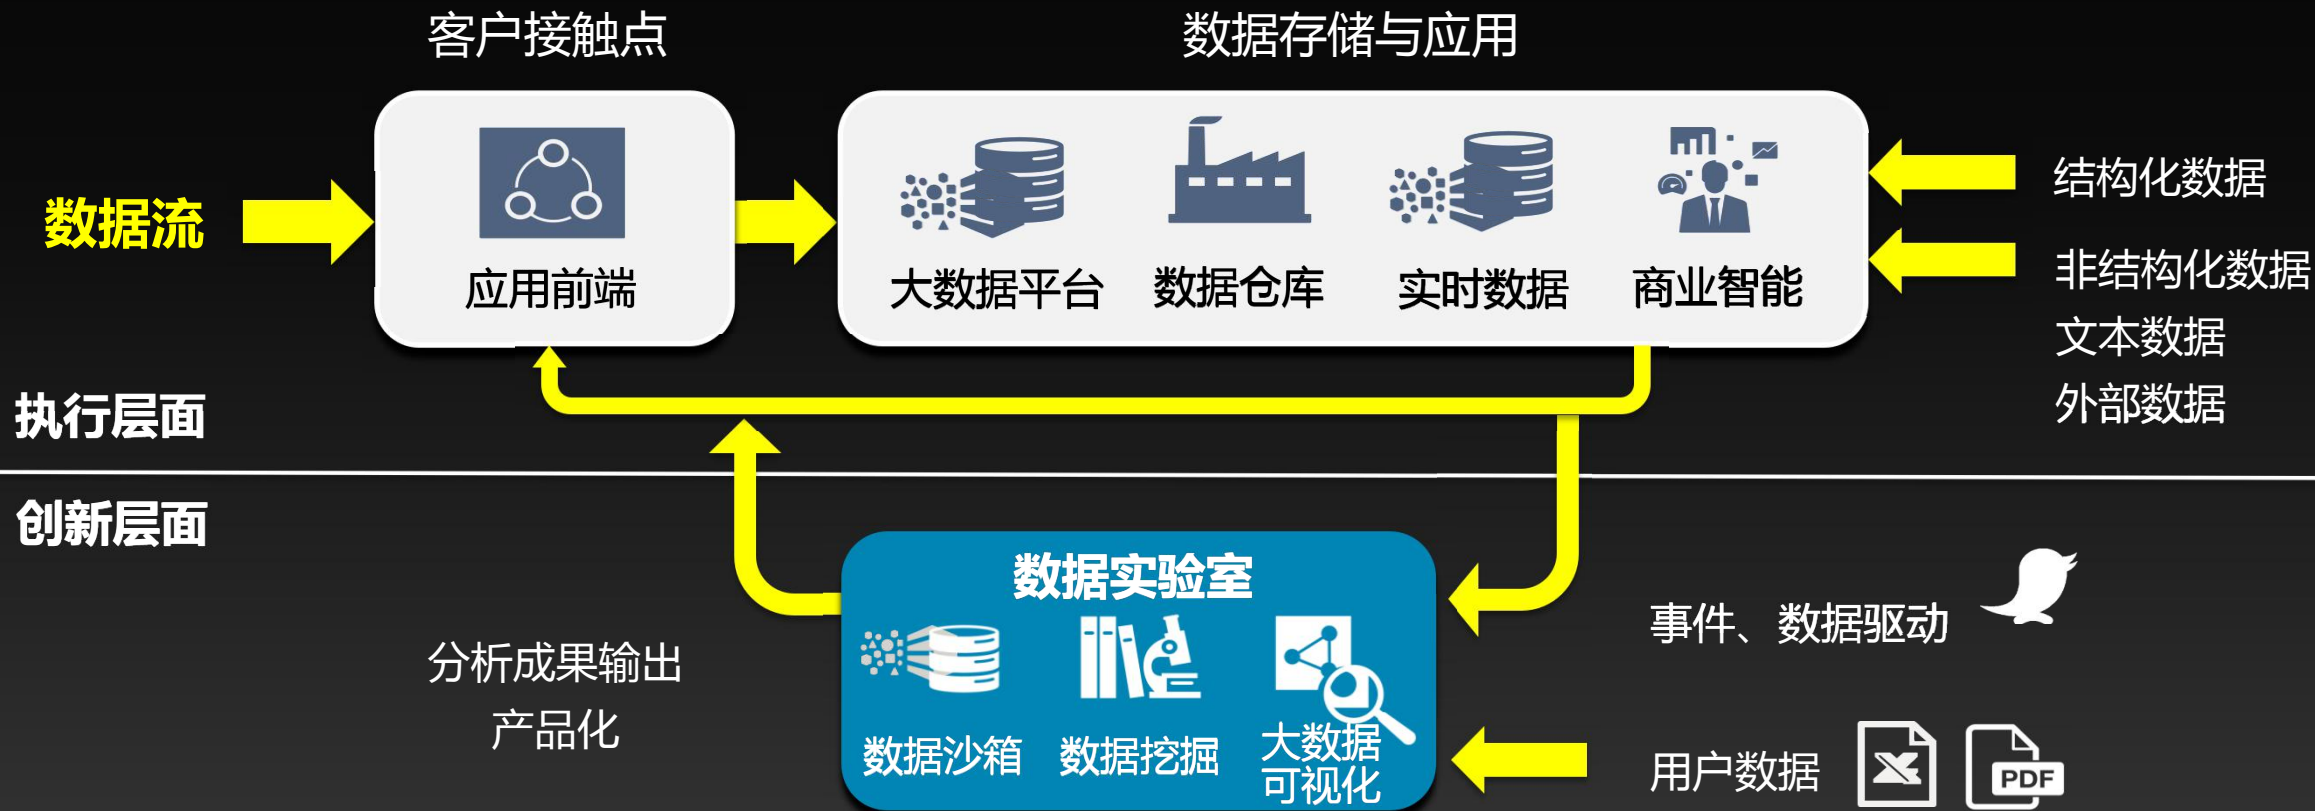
客户接触点

数据存储与应用

数据流

应用前端

大数据平台 数据仓库 实时数据 商业智能

结构化数据

非结构化数据
文本数据
外部数据

执行层面

创新层面

数据实验室

数据沙箱 数据挖掘 大数据可视化

分析成果输出
产品化

事件、数据驱动

用户数据

PDF